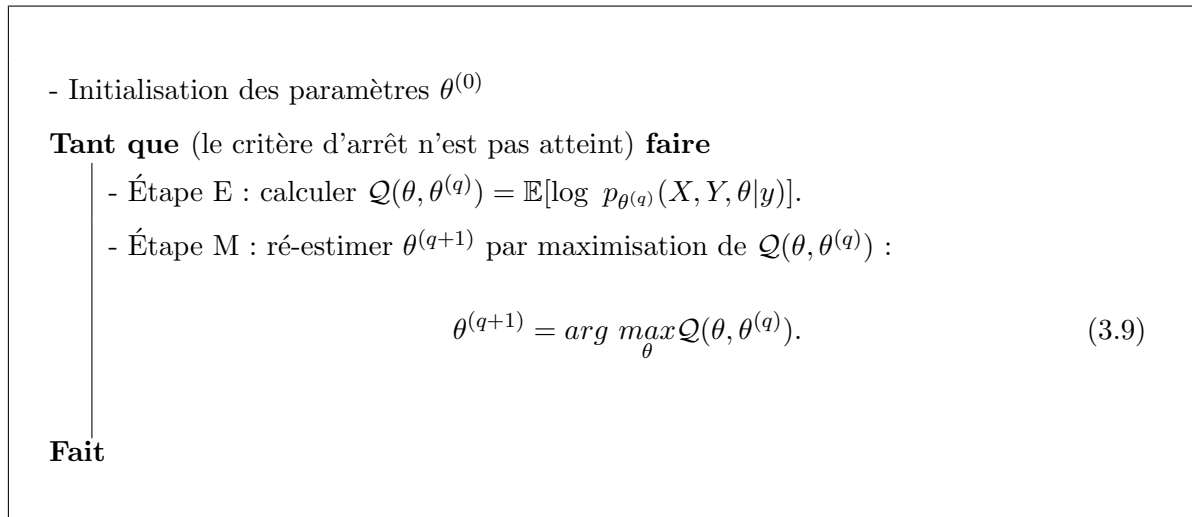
- Initialisation des paramètres $\theta^{(0)}$

**Tant que** (le critère d'arrêt n'est pas atteint) **faire**

- Étape E : calculer $\mathcal{Q}(\theta, \theta^{(q)}) = \mathbb{E}[\log\ p_{\theta^{(q)}}(X, Y, \theta|y)]$.

- Étape M : ré-estimer $\theta^{(q+1)}$ par maximisation de $\mathcal{Q}(\theta, \theta^{(q)})$ :

$$\theta^{(q+1)} = arg\ \underset{\theta}{max} \mathcal{Q}(\theta, \theta^{(q)}). \quad (3.9)$$

**Fait**